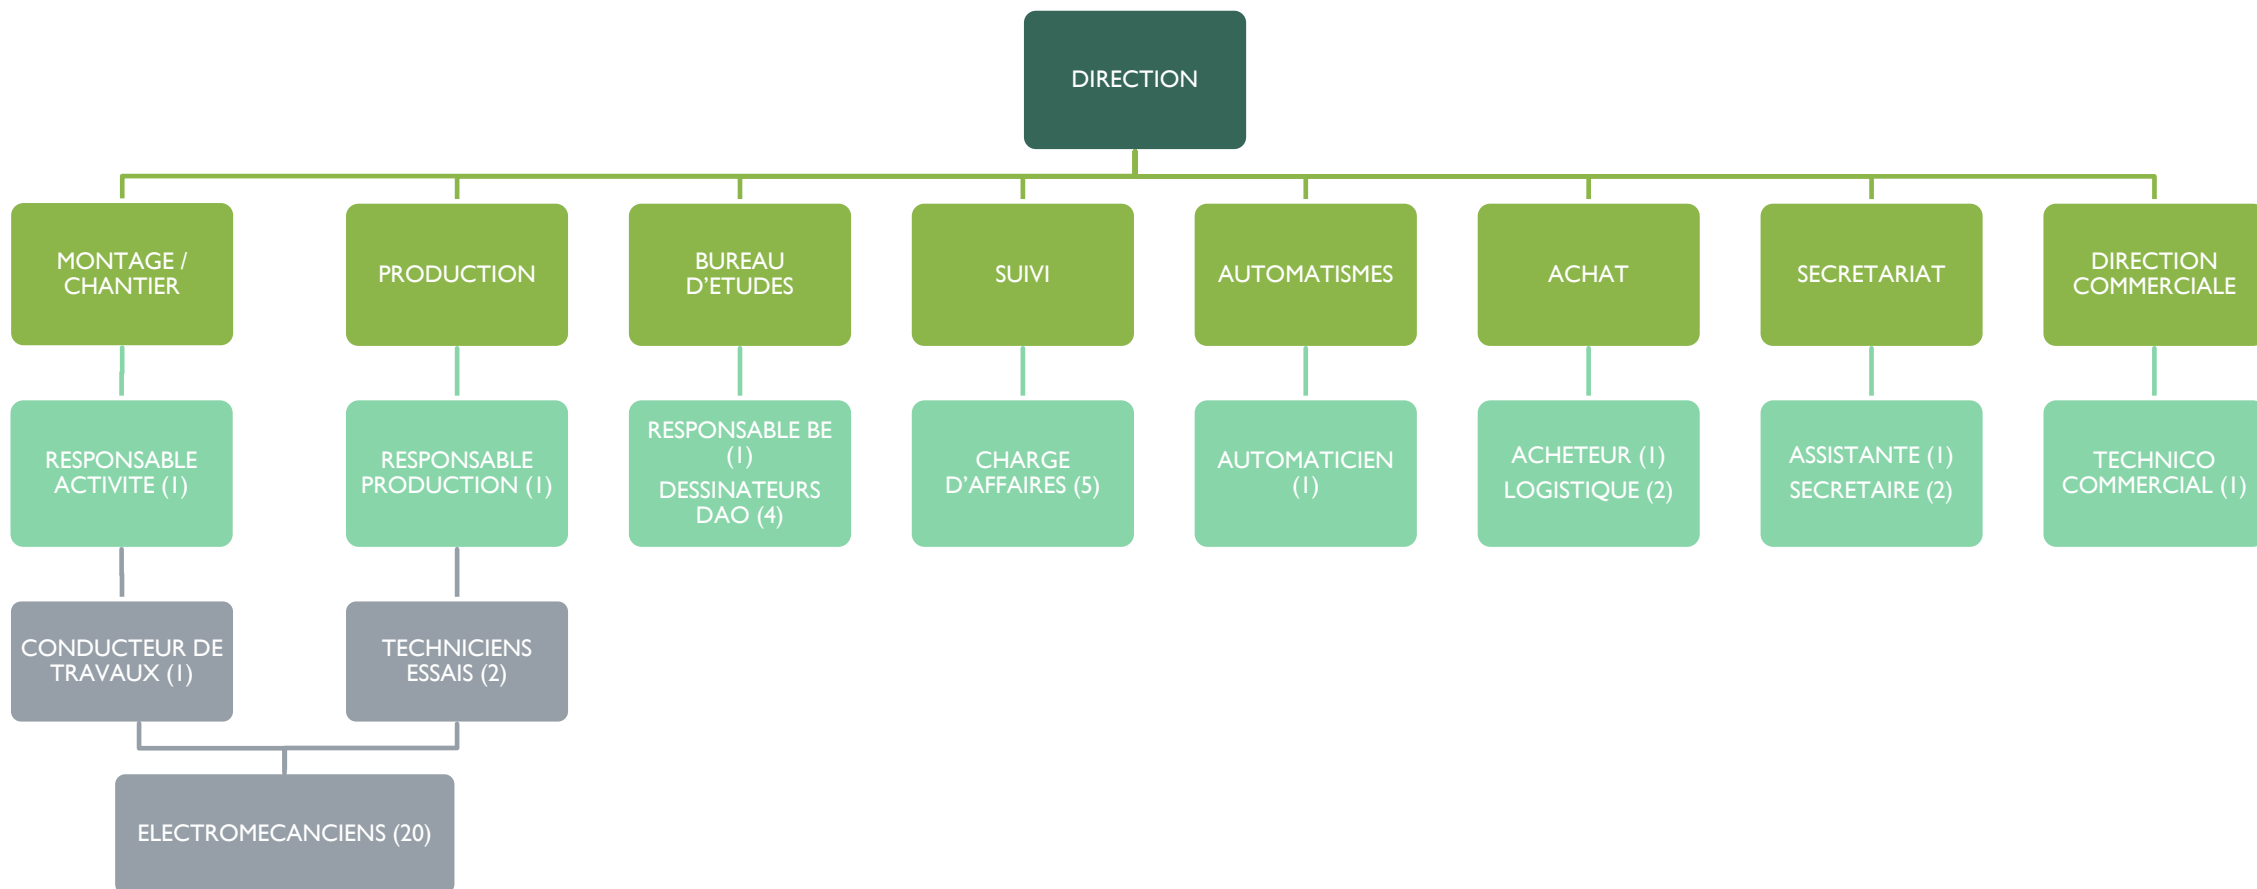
DIRECTION

MONTAGE / CHANTIER

RESPONSABLE ACTIVITE (1)

CONDUCTEUR DE TRAVAUX (1)

PRODUCTION

RESPONSABLE PRODUCTION (1)

TECHNICIENS ESSAIS (2)

ELECTROMECANCIENS (20)

BUREAU D'ETUDES

RESPONSABLE BE (1)
DESSINATEURS DAO (4)

SUIVI

CHARGE D'AFFAIRES (5)

AUTOMATISMES

AUTOMATICIEN (1)

ACHAT

ACHETEUR (1)
LOGISTIQUE (2)

SECRETARIAT

ASSISTANTE (1)
SECRETAIRE (2)

DIRECTION COMMERCIALE

TECHNICO COMMERCIAL (1)